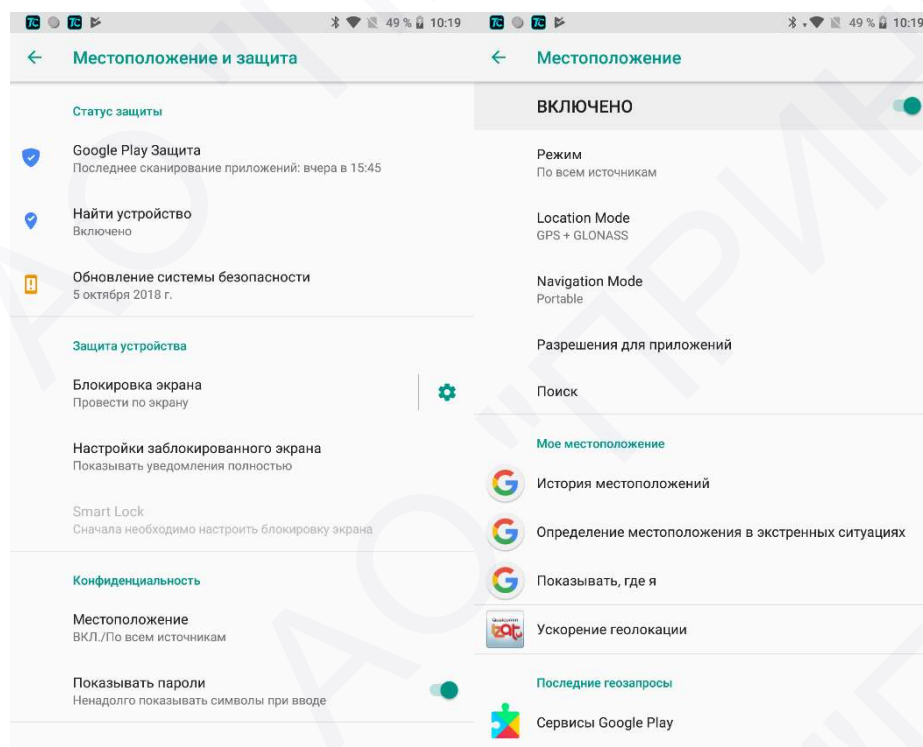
49 % 10:19

Местоположение и защита

Статус защиты

Google Play Защита
Последнее сканирование приложений: вчера в 15:45

Найти устройство
Включено

Обновление системы безопасности
5 октября 2018 г.

Защита устройства

Блокировка экрана
Провести по экрану

Настройки заблокированного экрана
Показывать уведомления полностью

Smart Lock
Сначала необходимо настроить блокировку экрана

Конфиденциальность

Местоположение
ВКЛ./По всем источникам

Показывать пароли
Ненадолго показывать символы при вводе

49 % 10:19

Местоположение

ВКЛЮЧЕНО

Режим
По всем источникам

Location Mode
GPS + GLONASS

Navigation Mode
Portable

Разрешения для приложений

Поиск

Мое местоположение

История местоположений

Определение местоположения в экстренных ситуациях

Показывать, где я

Ускорение геолокации

Последние геозапросы

Сервисы Google Play

АО "ПРИН